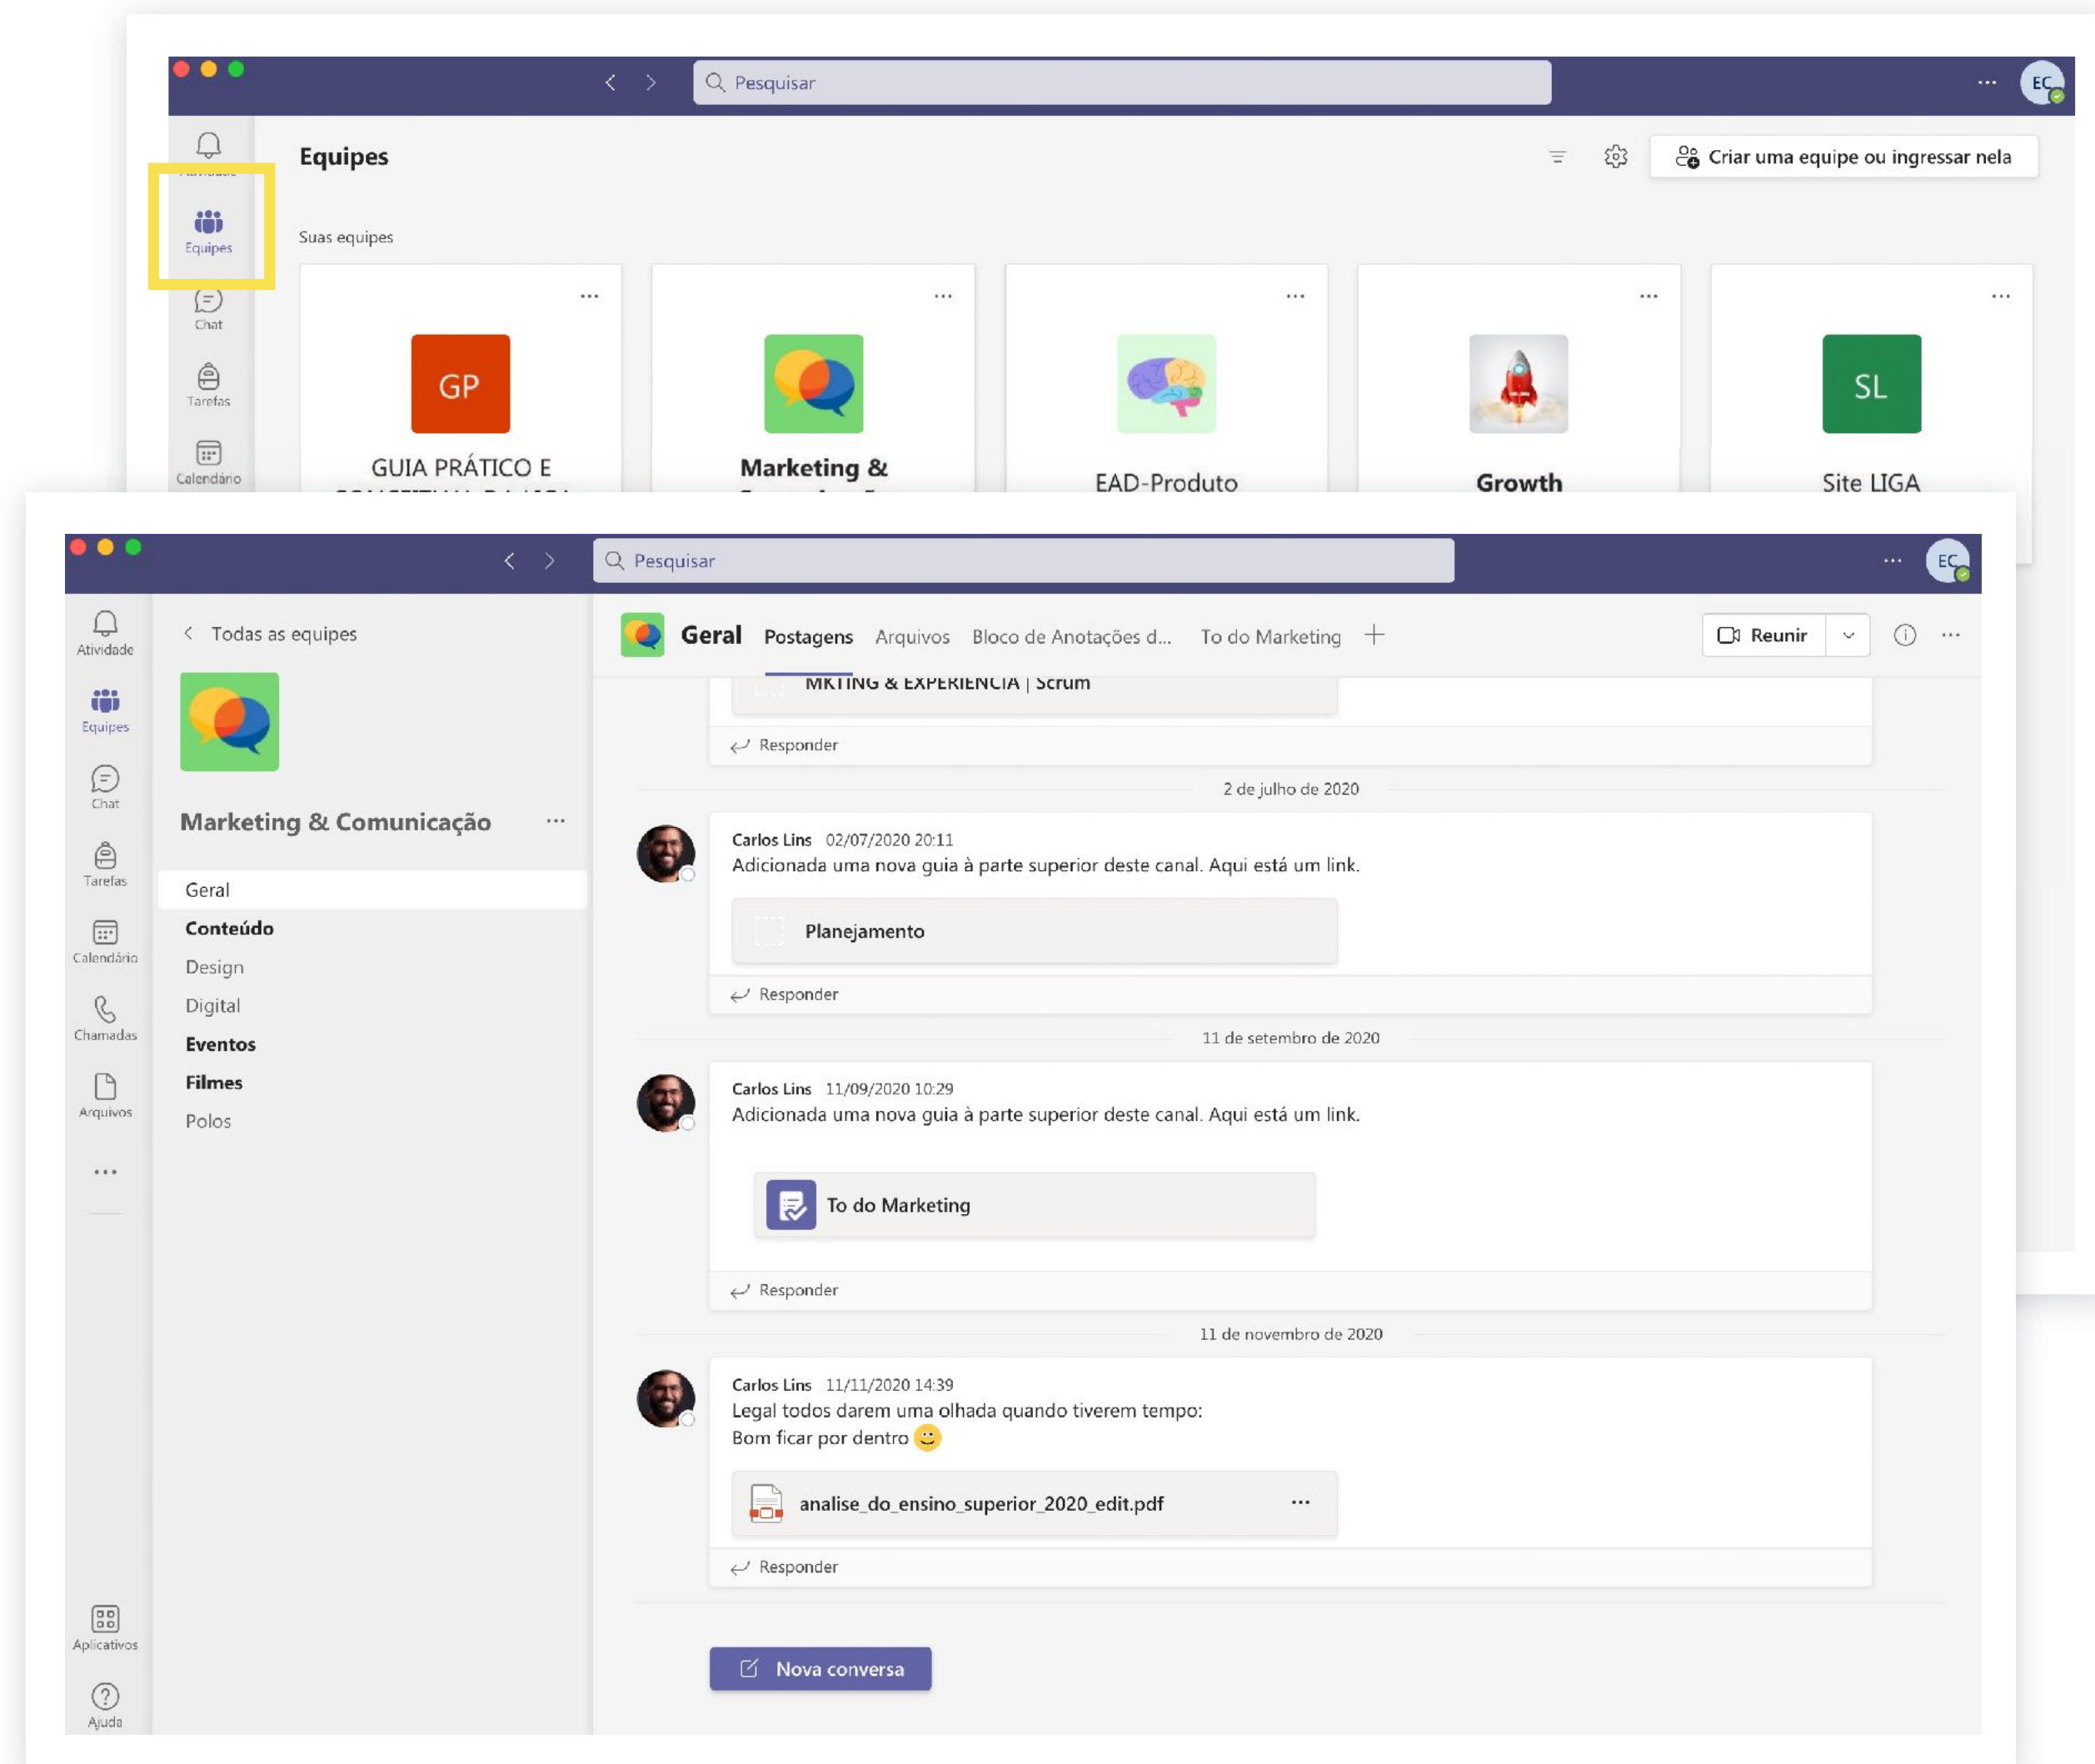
Pesquisar

EC

Atividade

Equipes

Chat

Tarefas

Calendário

Equipes

Criar uma equipe ou ingressar nela

Suas equipes

GP
GUIA PRÁTICO E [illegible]

Marketing & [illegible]

EAD-Produto

Growth

SL
Site LIGA

Pesquisar

EC

Atividade
Equipes
Chat
Tarefas
Calendário
Chamadas
Arquivos
...
Aplicativos
Ajuda

Todas as equipes

Marketing & Comunicação

Geral
Conteúdo
Design
Digital
Eventos
Filmes
Polos

Geral Postagens Arquivos Bloco de Anotações d... To do Marketing +

Reunir

MKTING & EXPERIENCIA | Scrum

Responder

2 de julho de 2020

Carlos Lins 02/07/2020 20:11
Adicionada uma nova guia à parte superior deste canal. Aqui está um link.

Planejamento

Responder

11 de setembro de 2020

Carlos Lins 11/09/2020 10:29
Adicionada uma nova guia à parte superior deste canal. Aqui está um link.

To do Marketing

Responder

11 de novembro de 2020

Carlos Lins 11/11/2020 14:39
Legal todos darem uma olhada quando tiverem tempo:
Bom ficar por dentro

analise_do_ensino_superior_2020_edit.pdf

Responder

Nova conversa